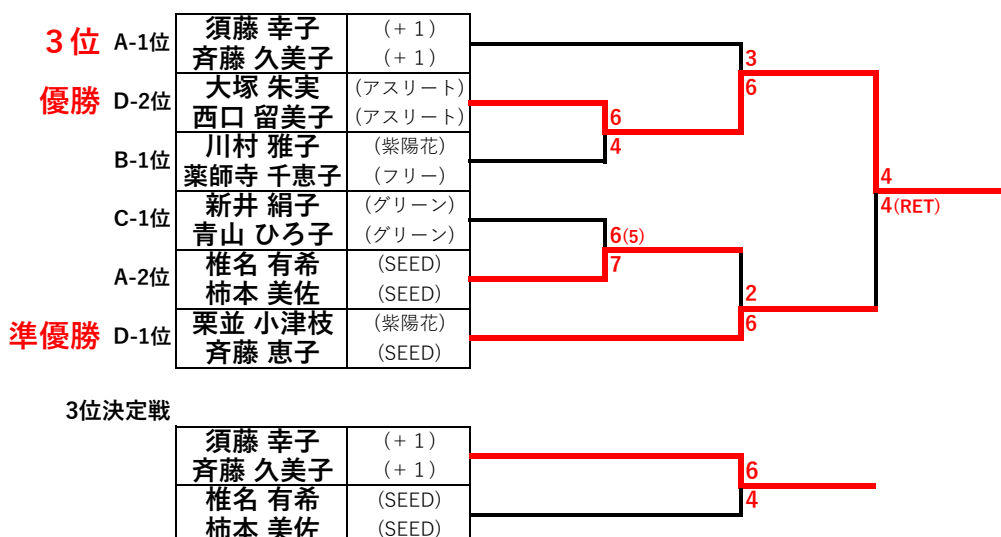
| | | | |
|---|---|---|---|
| 3位 | A-1位 | 須藤 幸子 | (＋1) |
| | | 斉藤 久美子 | (＋1) |
| 優勝 | D-2位 | 大塚 朱実 | (アスリート) |
| | | 西口 留美子 | (アスリート) |
| | B-1位 | 川村 雅子 | (紫陽花) |
| | | 薬師寺 千恵子 | (フリー) |
| | C-1位 | 新井 絹子 | (グリーン) |
| | | 青山 ひろ子 | (グリーン) |
| | A-2位 | 椎名 有希 | (SEED) |
| | | 柿本 美佐 | (SEED) |
| 準優勝 | D-1位 | 栗並 小津枝 | (紫陽花) |
| | | 斉藤 恵子 | (SEED) |

6
4
6(5)
7
3
6
2
6
4
4(RET)

3位決定戦

| | |
|---|---|
| 須藤 幸子 | (＋1) |
| 斉藤 久美子 | (＋1) |
| 椎名 有希 | (SEED) |
| 柿本 美佐 | (SEED) |

6
4